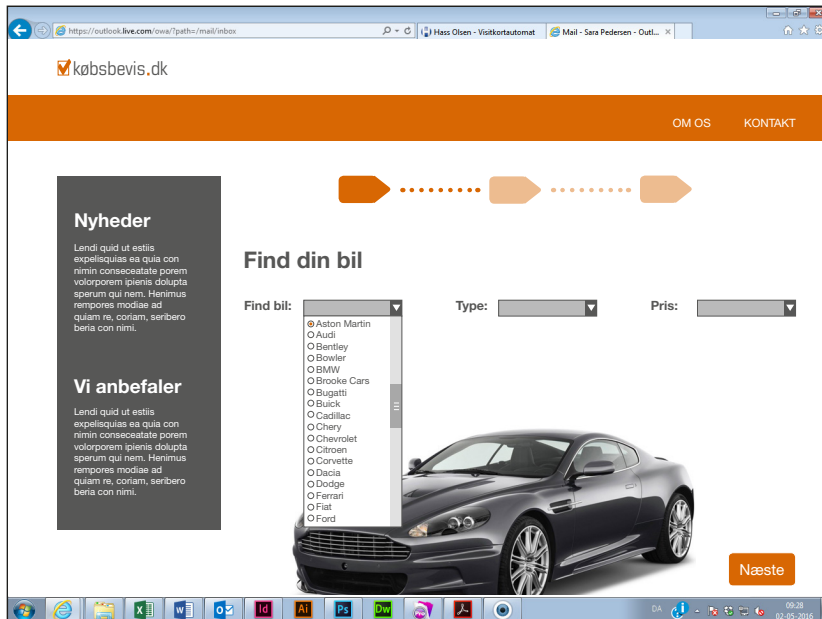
https://outlook.live.com/owa/?path=/mail/inbox
Hass Olsen - Visitkortautomat
Mail - Sara Pedersen - Outl...

købsbevis.dk

OM OS
KONTAKT

Nyheder

Lendi quid ut estiis expelisquias ea quia con nimin conseceatate porem volorporem ipienis dolupta sperum qui nem. Henimus rempores modiae ad quiam re, coriam, seribero beria con nimi.

Vi anbefaler

Lendi quid ut estiis expelisquias ea quia con nimin conseceatate porem volorporem ipienis dolupta sperum qui nem. Henimus rempores modiae ad quiam re, coriam, seribero beria con nimi.

Find din bil

Find bil:
Type:
Pris:

Aston Martin
Audi
Bentley
Bowler
BMW
Brooke Cars
Bugatti
Buick
Cadillac
Chery
Chevrolet
Citroen
Corvette
Dacia
Dodge
Ferrari
Fiat
Ford

Næste

DA
09:28
02-05-2016